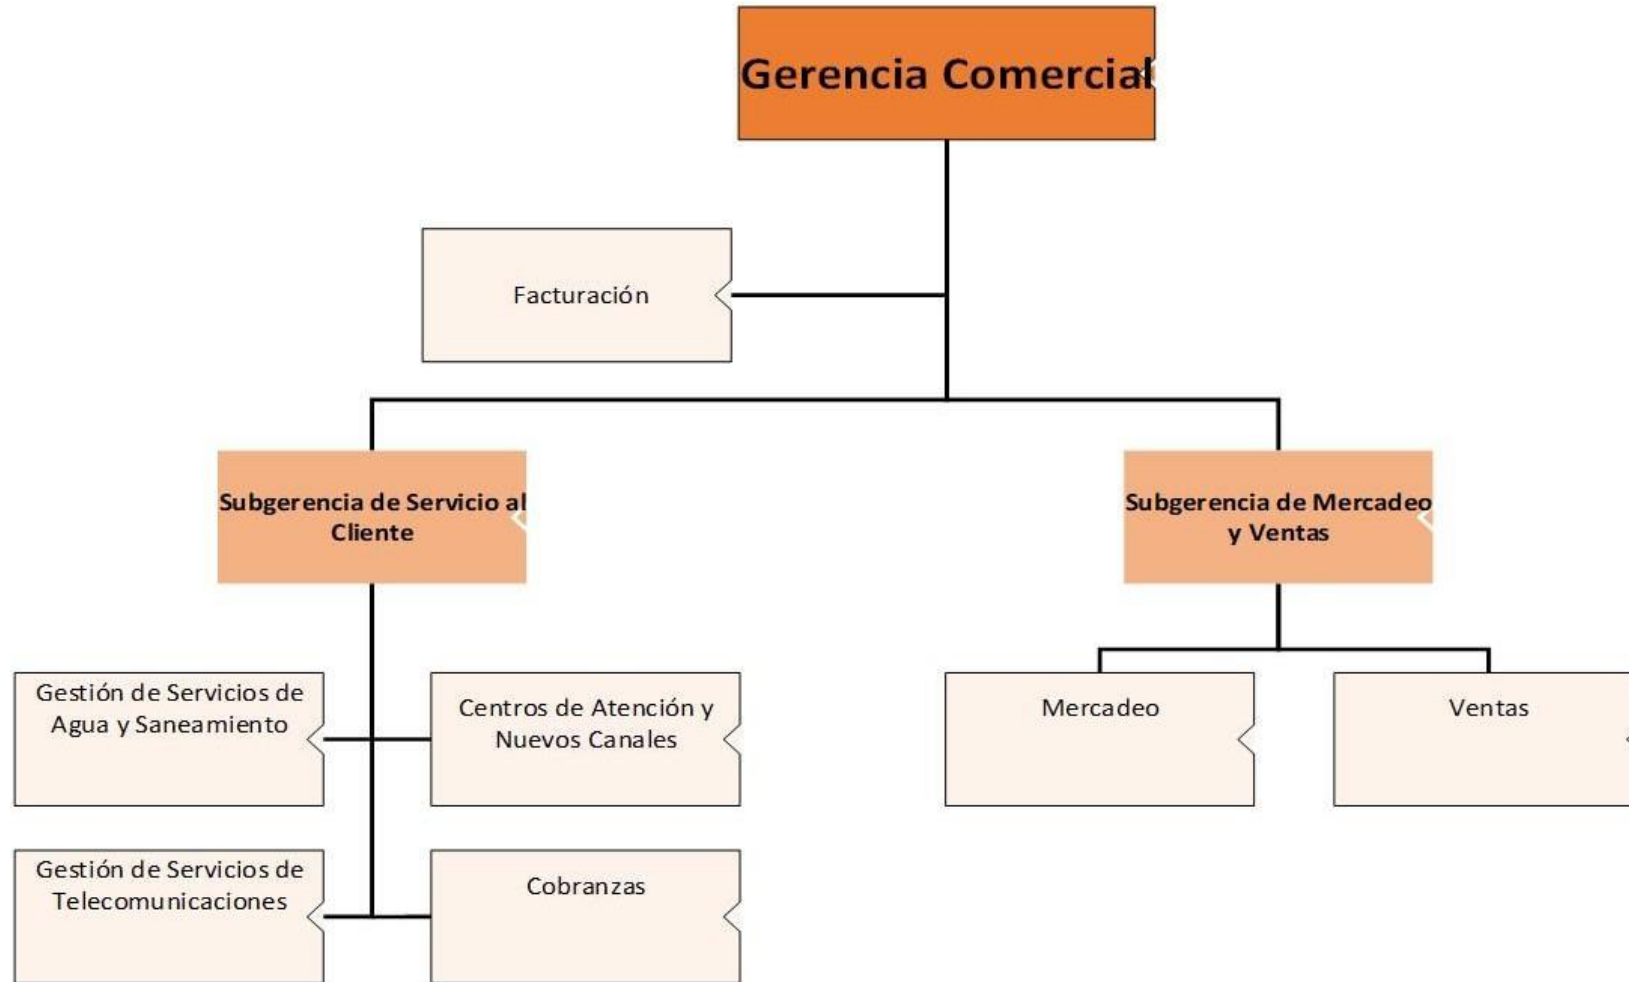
Gerencia Comercial

Facturación

Subgerencia de Servicio al Cliente

Subgerencia de Mercadeo y Ventas

Gestión de Servicios de Agua y Saneamiento

Centros de Atención y Nuevos Canales

Mercadeo

Ventas

Gestión de Servicios de Telecomunicaciones

Cobranzas